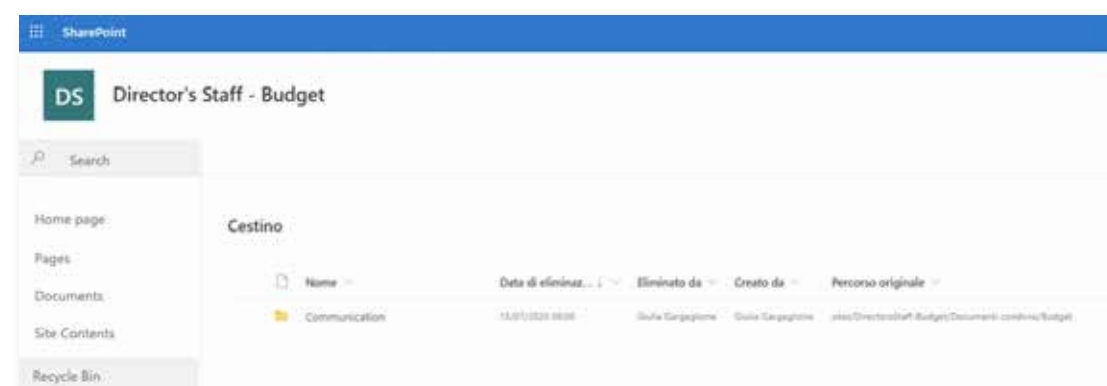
SharePoint

DS

Director's Staff - Budget

Search

Home page

Pages

Documents

Site Contents

Recycle Bin

Cestino

| Nome | Data di eliminaz... | Eliminato da | Creato da | Percorso originale |
|---|---|---|---|---|
| Communication | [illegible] | Giulia Gargaglione | Giulia Gargaglione | sites/DirectorsStaff-Budget/Documenti condivisi/Budget |